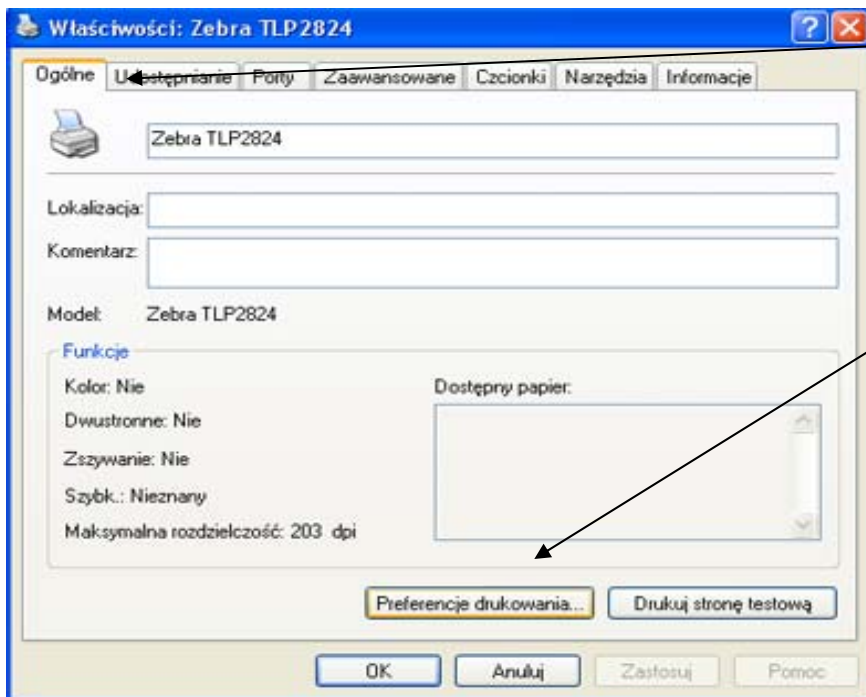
Właściwości: Zebra TLP2824

Ogólne | Udostępnianie | Porty | Zaawansowane | Czcionki | Narzędzia | Informacje

Zebra TLP2824

Lokalizacja:

Komentarz:

Model: Zebra TLP2824

Funkcje

Kolor: Nie

Dwustronne: Nie

Zszywanie: Nie

Szybk.: Nieznany

Maksymalna rozdzielczość: 203 dpi

Dostępny papier:

Preferencje drukowania... | Drukuj stronę testową

OK | Anuluj | Zastosuj | Pomoc